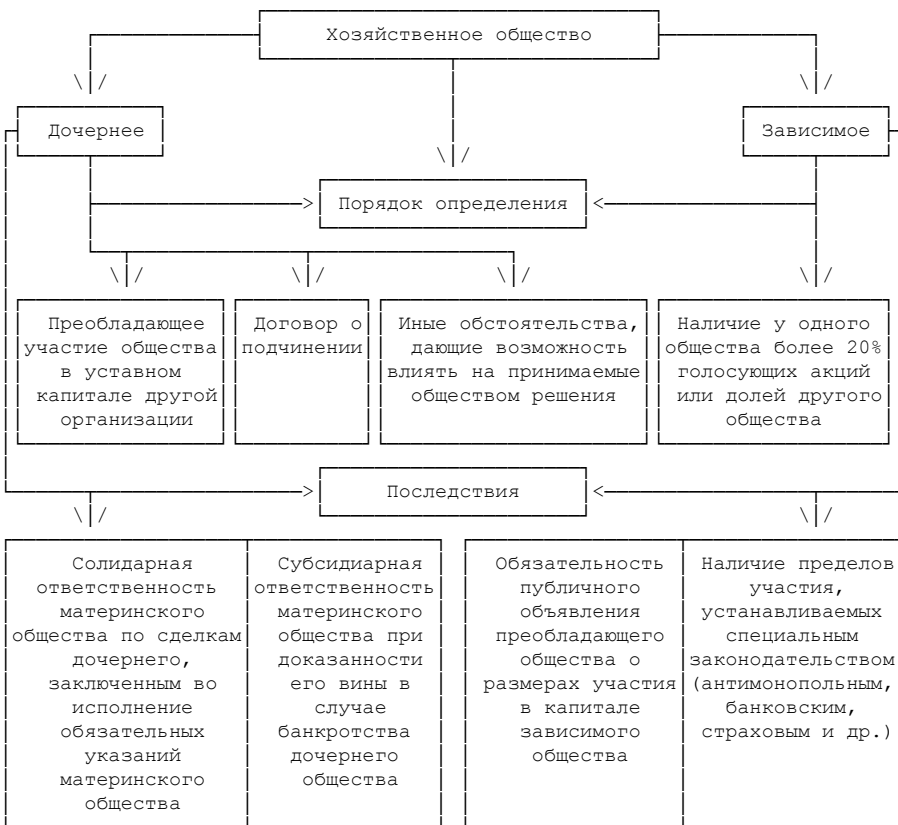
Хозяйственное общество

Дочернее

Зависимое

Порядок определения

Преобладающее участие общества в уставном капитале другой организации

Договор о подчинении

Иные обстоятельства, дающие возможность влиять на принимаемые обществом решения

Наличие у одного общества более 20% голосующих акций или долей другого общества

Последствия

Солидарная ответственность материнского общества по сделкам дочернего, заключенным во исполнение обязательных указаний материнского общества

Субсидиарная ответственность материнского общества при доказанности его вины в случае банкротства дочернего общества

Обязательность публичного объявления преобладающего общества о размерах участия в капитале зависимого общества

Наличие пределов участия, устанавливаемых специальным законодательством (антимонопольным, банковским, страховым и др.)